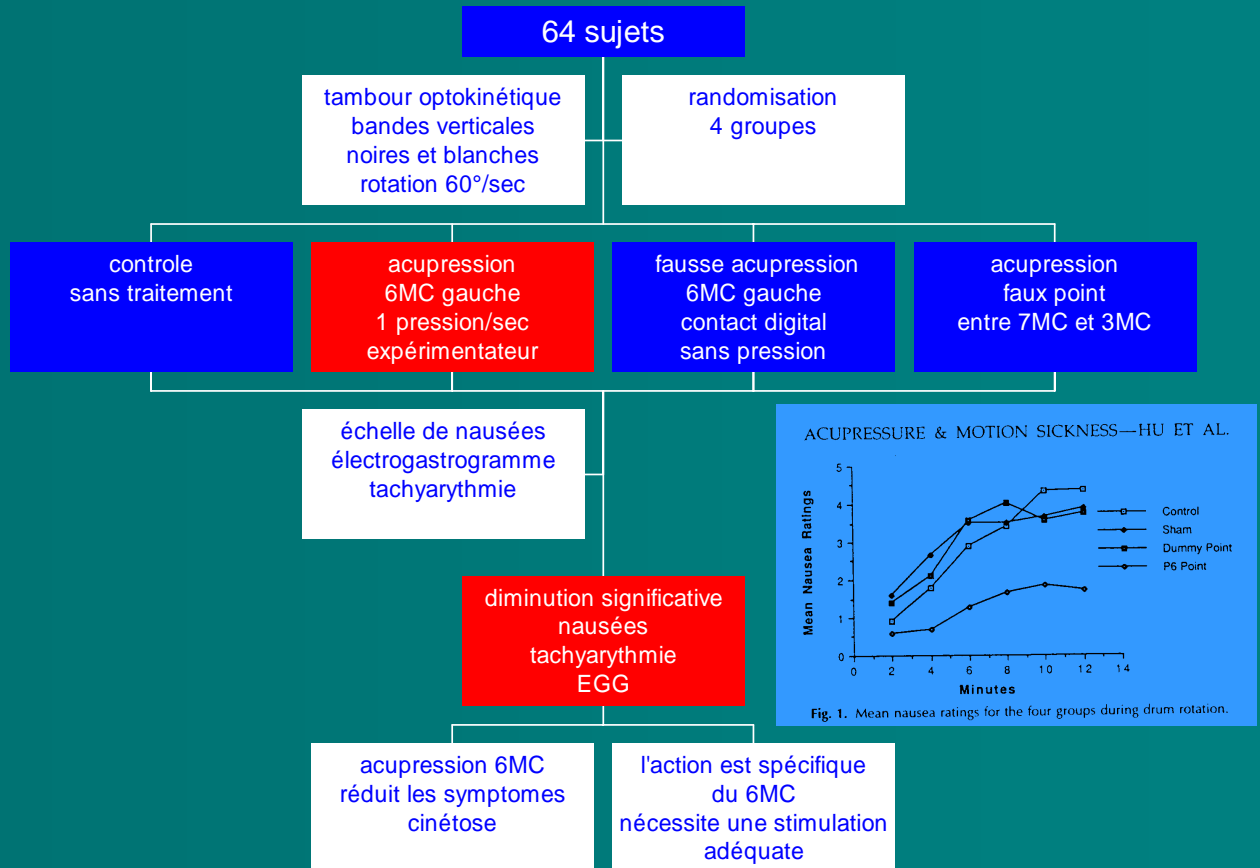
64 sujets

tambour optokinétique
bandes verticales
noires et blanches
rotation 60°/sec

randomisation
4 groupes

controle
sans traitement

acupression
6MC gauche
1 pression/sec
expérimentateur

fausse acupression
6MC gauche
contact digital
sans pression

acupression
faux point
entre 7MC et 3MC

échelle de nausées
électrogastrogramme
tachyarythmie

ACUPRESSURE & MOTION SICKNESS—HU ET AL.

Mean Nausea Ratings

5
4
3
2
1
0

0 2 4 6 8 10 12 14

Minutes

Control
Sham
Dummy Point
P6 Point

Fig. 1. Mean nausea ratings for the four groups during drum rotation.

diminution significative
nausées
tachyarythmie
EGG

acupression 6MC
réduit les symptomes
cinétose

l'action est spécifique
du 6MC
nécessite une stimulation
adéquate